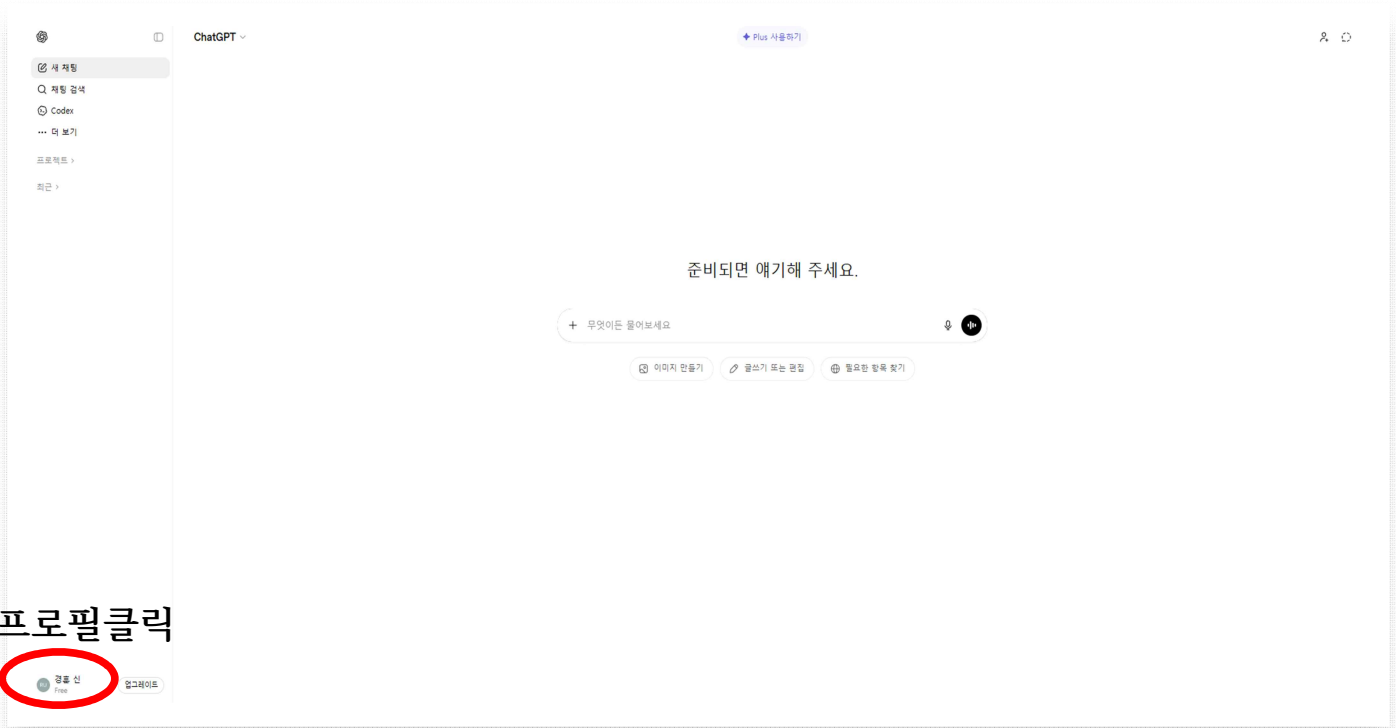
ChatGPT

✦ Plus 사용하기

새 채팅
채팅 검색
Codex
더 보기

프로젝트 >

최근 >

준비되면 얘기해 주세요.

무엇이든 물어보세요

이미지 만들기
글쓰기 또는 편집
필요한 항목 찾기

프로필클릭

경홍 신
Free

업그레이드